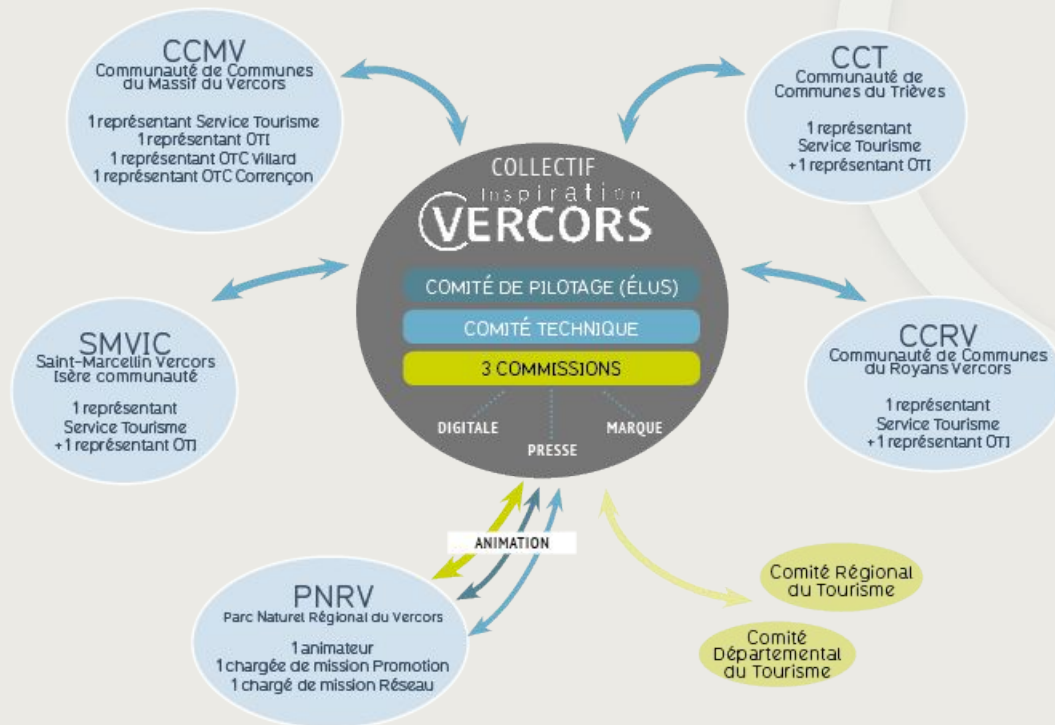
CCMV
Communauté de Communes du Massif du Vercors

1 représentant Service Tourisme
1 représentant OTI
1 représentant OTC Villard
1 représentant OTC Corrençon

CCT
Communauté de Communes du Trièves

1 représentant Service Tourisme
+1 représentant OTI

COLLECTIF
Inspiration
VERCORS

COMITÉ DE PILOTAGE (ÉLUS)

COMITÉ TECHNIQUE

3 COMMISSIONS

DIGITALE

PRESSE

MARQUE

SMVIC
Saint-Marcellin Vercors Isère communauté

1 représentant Service Tourisme
+1 représentant OTI

CCRV
Communauté de Communes du Royans Vercors

1 représentant Service Tourisme
+1 représentant OTI

ANIMATION

PNRV
Parc Naturel Régional du Vercors

1 animateur
1 chargée de mission Promotion
1 chargé de mission Réseau

Comité Régional du Tourisme

Comité Départemental du Tourisme